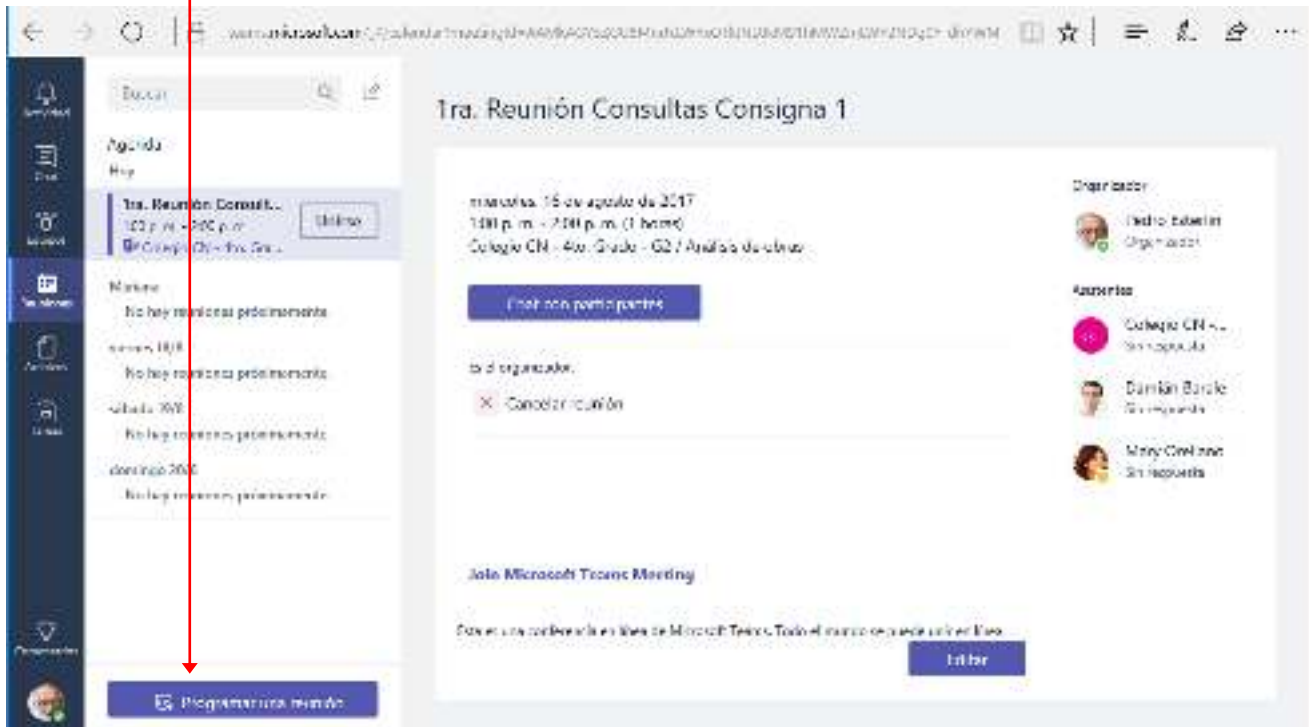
1ra. Reunión Consultas Consigna 1

Buscar

Agenda
Hoy

1ra. Reunión Consult...
1:00 p. m. - 2:00 p. m.
Colegio CN - 4to. Gra...

Unirse

Mañana
No hay reuniones próximamente

viernes 18/8
No hay reuniones próximamente

sábado 19/8
No hay reuniones próximamente

domingo 20/8
No hay reuniones próximamente

miércoles, 16 de agosto de 2017
1:00 p. m. - 2:00 p. m. (1 hora)
Colegio CN - 4to. Grado - G2 / Análisis de clases

Chat con participantes

Es el organizador.

Cancelar reunión

Organizador
Pedro Esteban
Organizador

Asistentes
Colegio CN -...
Sin respuesta
Damián Barale
Sin respuesta
Mary Orellano
Sin respuesta

Join Microsoft Teams Meeting

Esta es una conferencia en línea de Microsoft Teams. Todo el mundo se puede unir en línea...

Editar

Programar una reunión